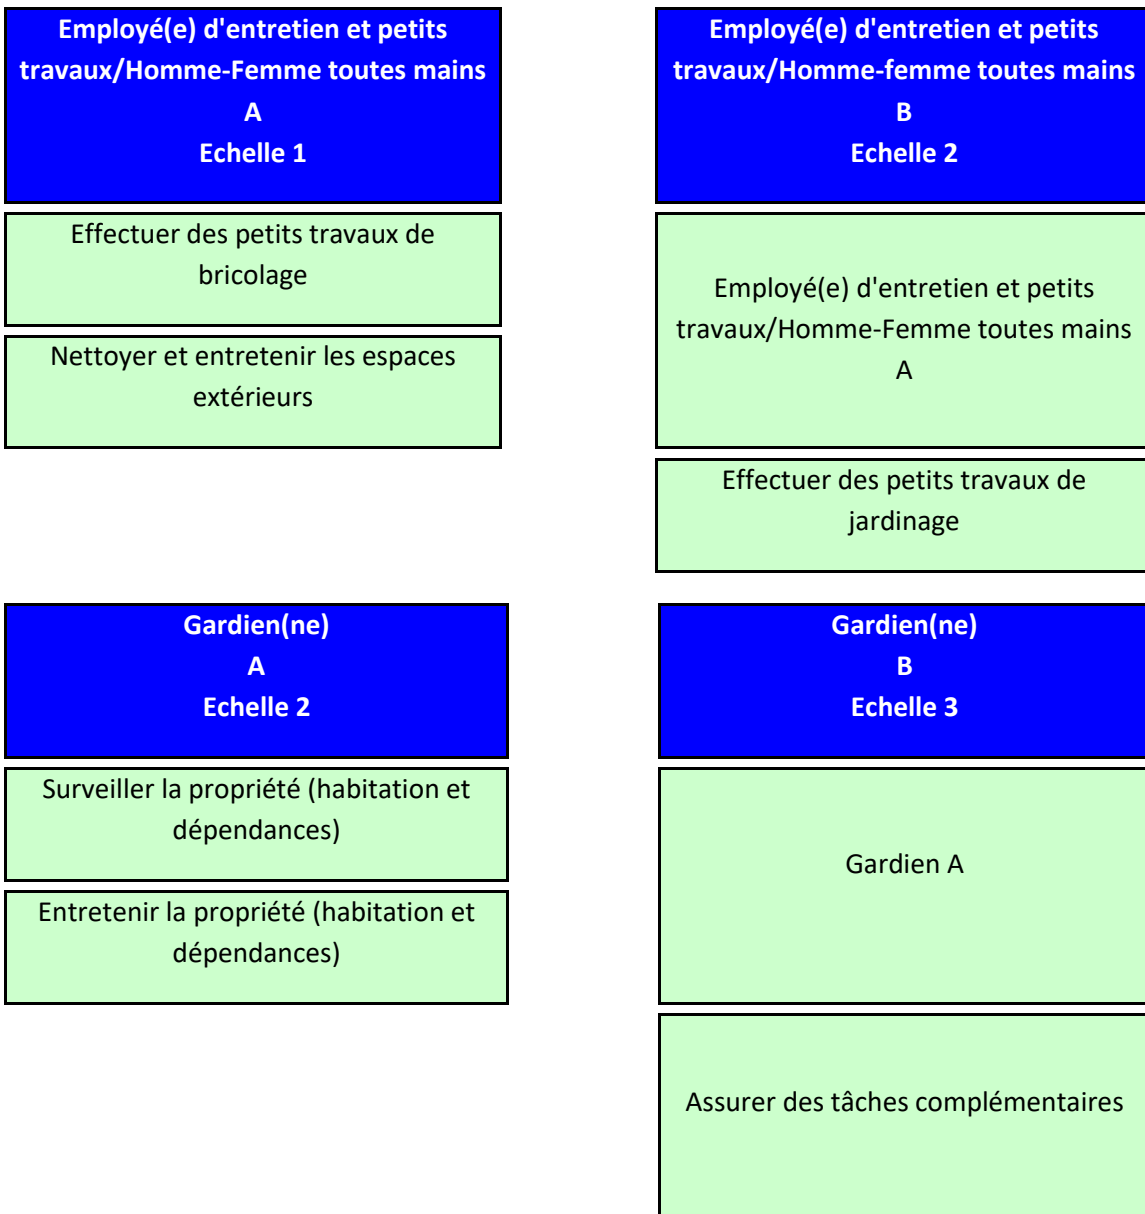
Employé(e) d'entretien et petits travaux/Homme-Femme toutes mains
A
Echelle 1

Effectuer des petits travaux de bricolage

Nettoyer et entretenir les espaces extérieurs

Employé(e) d'entretien et petits travaux/Homme-femme toutes mains
B
Echelle 2

Employé(e) d'entretien et petits travaux/Homme-Femme toutes mains A

Effectuer des petits travaux de jardinage

Gardien(ne)
A
Echelle 2

Surveiller la propriété (habitation et dépendances)

Entretenir la propriété (habitation et dépendances)

Gardien(ne)
B
Echelle 3

Gardien A

Assurer des tâches complémentaires